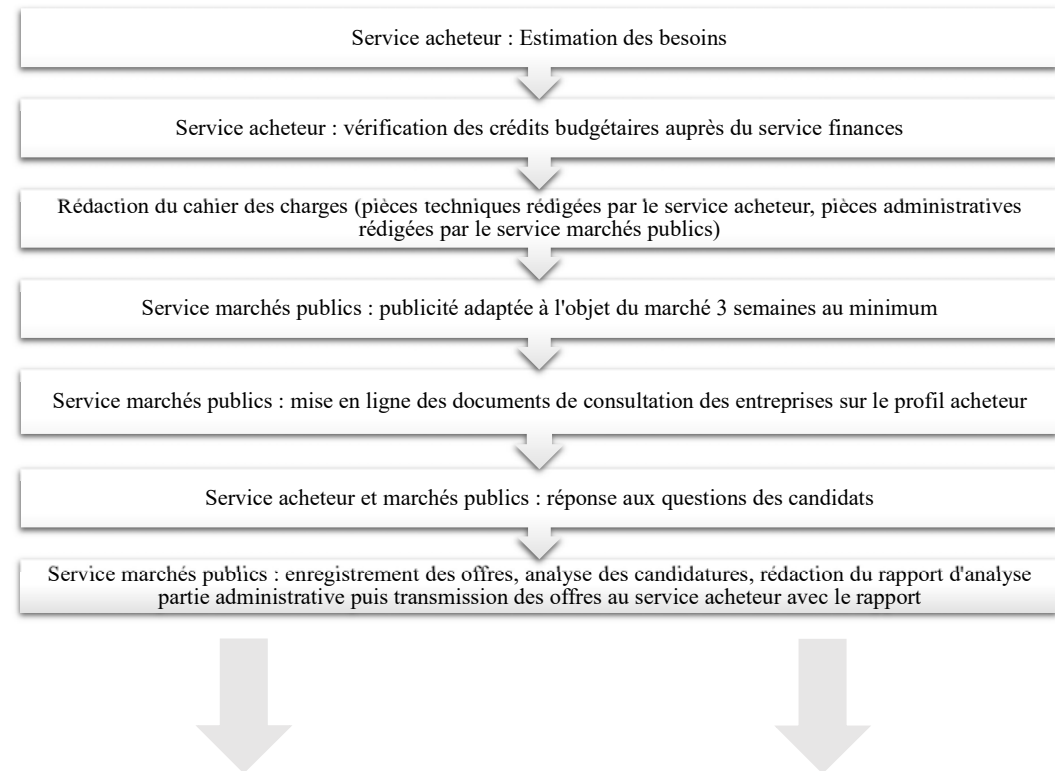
Service acheteur : Estimation des besoins

Service acheteur : vérification des crédits budgétaires auprès du service finances

Rédaction du cahier des charges (pièces techniques rédigées par le service acheteur, pièces administratives rédigées par le service marchés publics)

Service marchés publics : publicité adaptée à l'objet du marché 3 semaines au minimum

Service marchés publics : mise en ligne des documents de consultation des entreprises sur le profil acheteur

Service acheteur et marchés publics : réponse aux questions des candidats

Service marchés publics : enregistrement des offres, analyse des candidatures, rédaction du rapport d'analyse partie administrative puis transmission des offres au service acheteur avec le rapport